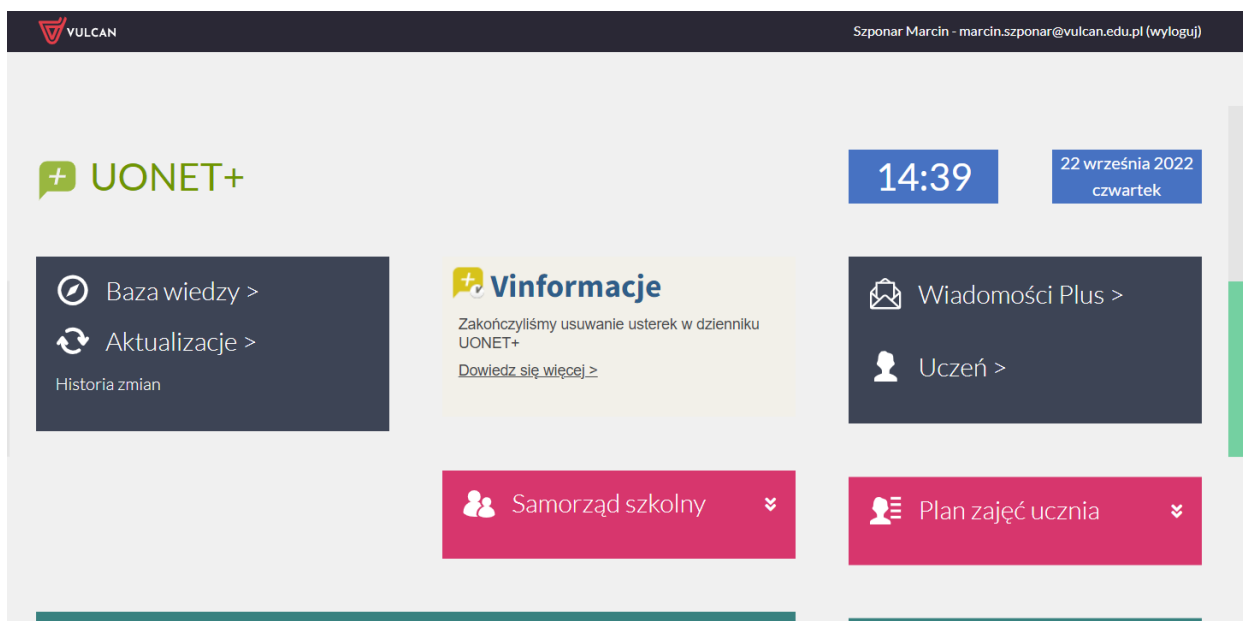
VULCAN

Szponar Marcin - marcin.szponar@vulcan.edu.pl (wyloguj)

UONET+

14:39

22 września 2022
czwartek

Baza wiedzy >

Aktualizacje >

Historia zmian

Vinformacje

Zakończyliśmy usuwanie usterek w dzienniku UONET+

Dowiedz się więcej >

Wiadomości Plus >

Uczeń >

Samorząd szkolny

Plan zajęć ucznia